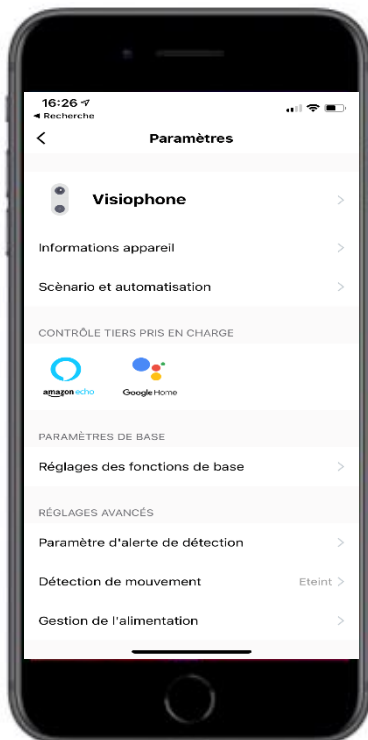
16:26
◂ Recherche

<

Paramètres

Visiophone >

Informations appareil >

Scènario et automatisation >

CONTRÔLE TIERS PRIS EN CHARGE

amazon echo

Google Home

PARAMÈTRES DE BASE

Réglages des fonctions de base >

RÉGLAGES AVANCÉS

Paramètre d'alerte de détection >

Détection de mouvement Eteint >

Gestion de l'alimentation >